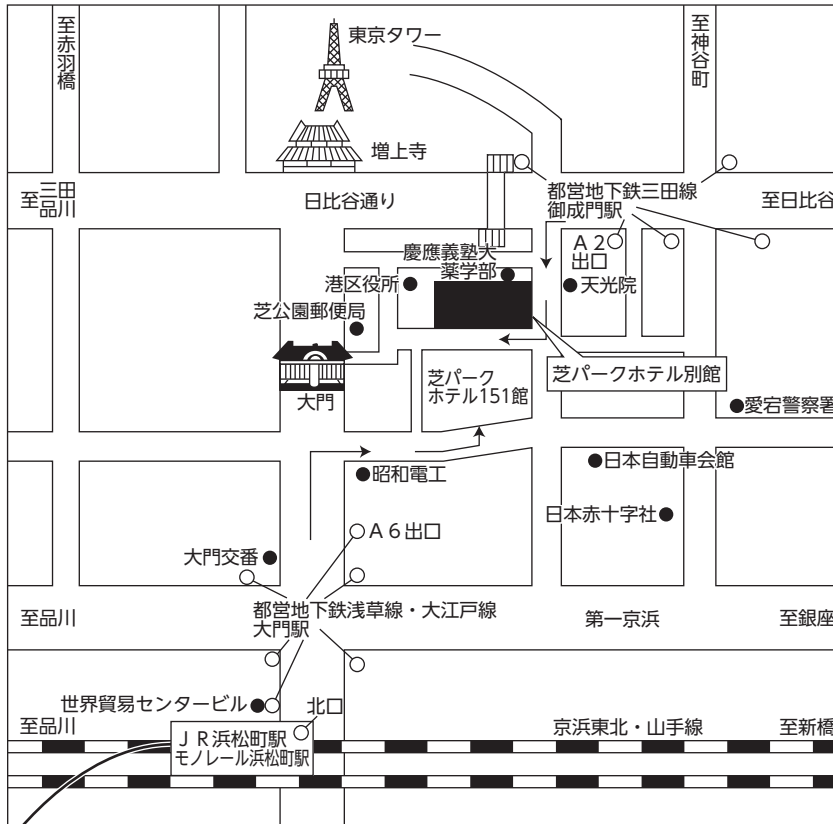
至赤羽橋

東京タワー

至神谷町

増上寺

至三田
至品川

日比谷通り

都営地下鉄三田線
御成門駅

至日比谷

A 2
出口

慶應義塾大
薬学部

港区役所

天光院

芝公園郵便局

芝パークホテル別館

大門

芝パーク
ホテル151館

愛宕警察署

昭和電工

日本自動車会館

日本赤十字社

A 6 出口

大門交番

至品川

都営地下鉄浅草線・大江戸線
大門駅

第一京浜

至銀座

世界貿易センタービル

北口

至品川

J R浜松町駅
モノレール浜松町駅

京浜東北・山手線

至新橋